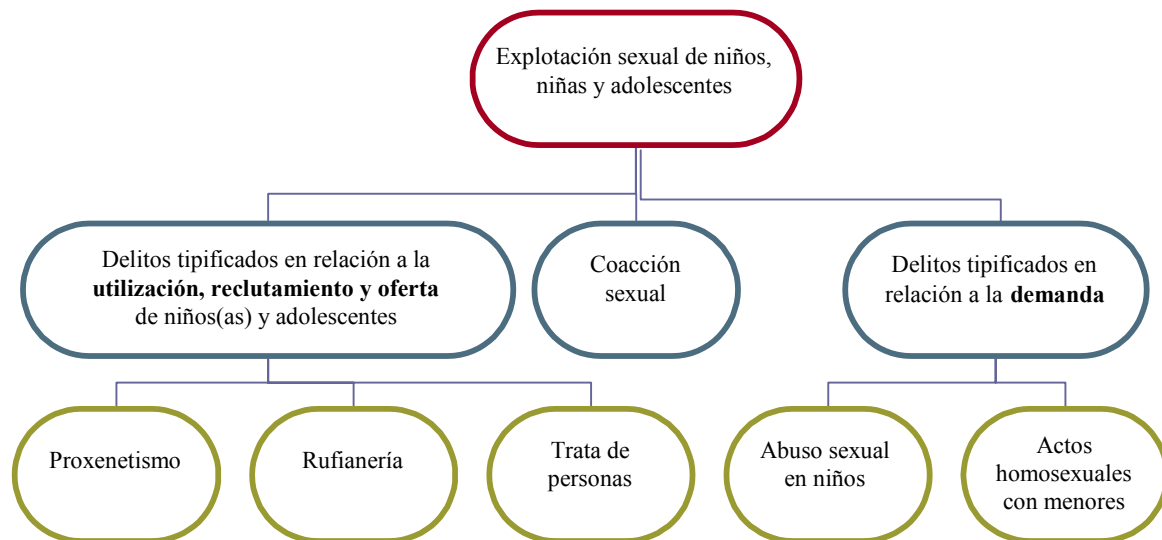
Explotación sexual de niños, niñas y adolescentes

Delitos tipificados en relación a la **utilización, reclutamiento y oferta** de niños(as) y adolescentes

Coacción sexual

Delitos tipificados en relación a la **demanda**

Proxenetismo

Rufianería

Trata de personas

Abuso sexual en niños

Actos homosexuales con menores